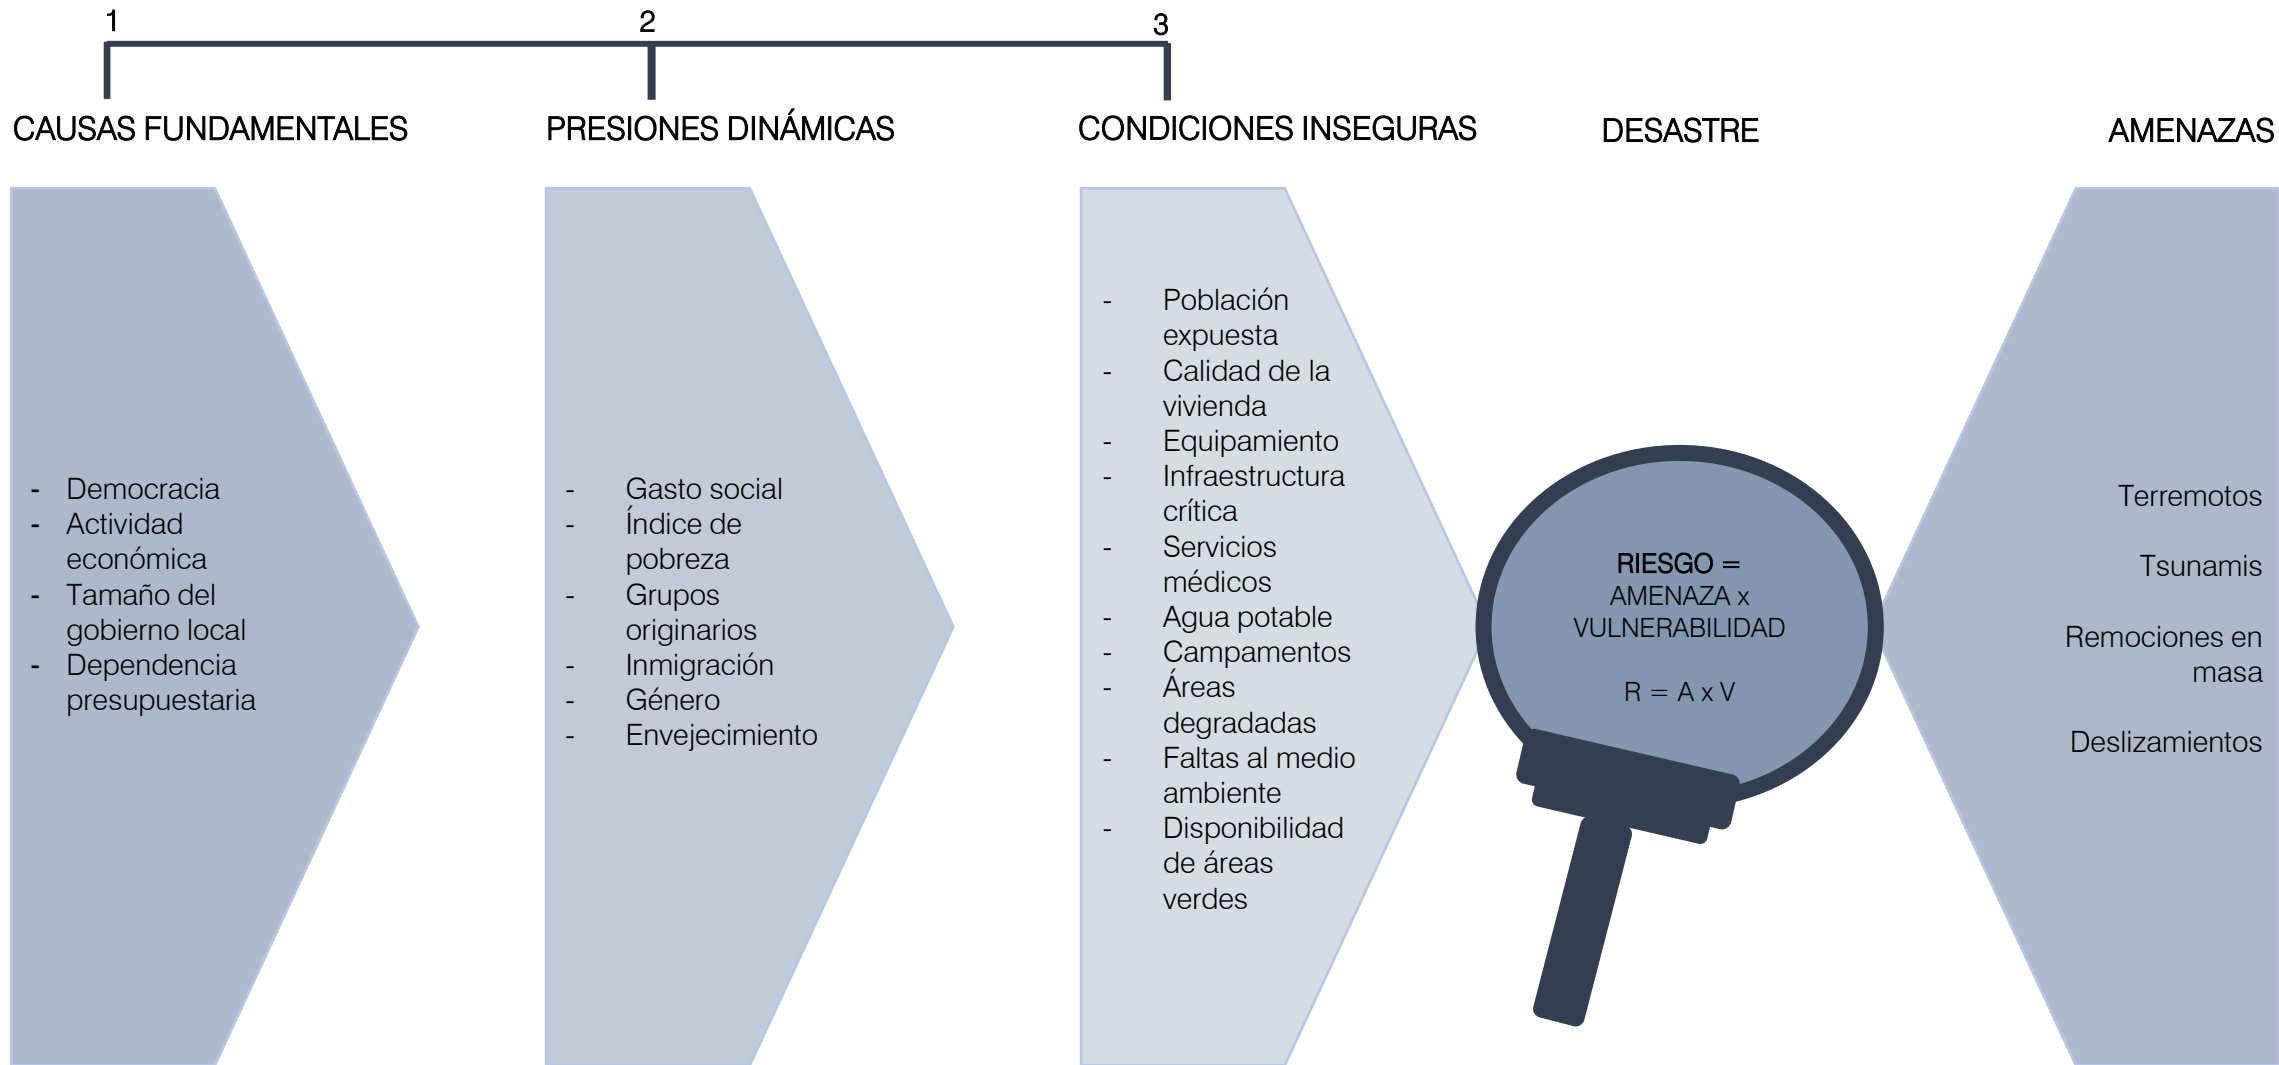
1
2
3

CAUSAS FUNDAMENTALES

- Democracia
- Actividad económica
- Tamaño del gobierno local
- Dependencia presupuestaria

PRESIONES DINÁMICAS

- Gasto social
- Índice de pobreza
- Grupos originarios
- Inmigración
- Género
- Envejecimiento

CONDICIONES INSEGURAS

- Población expuesta
- Calidad de la vivienda
- Equipamiento
- Infraestructura crítica
- Servicios médicos
- Agua potable
- Campamentos
- Áreas degradadas
- Faltas al medio ambiente
- Disponibilidad de áreas verdes

DESASTRE

RIESGO = AMENAZA x VULNERABILIDAD

R = A x V

AMENAZAS

Terremotos

Tsunamis

Remociones en masa

Deslizamientos